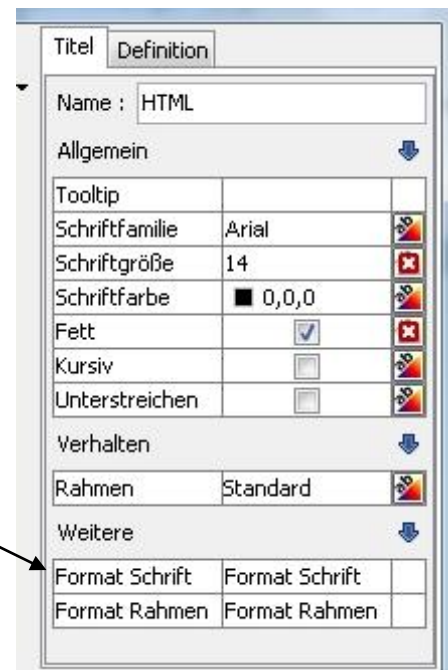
Titel Definition

Name : HTML

Allgemein

| | | |
|---|---|---|
| Tooltip | | |
| Schriftfamilie | Arial | |
| Schriftgröße | 14 | |
| Schriftfarbe | 0,0,0 | |
| Fett | | |
| Kursiv | | |
| Unterstreichen | | |

Verhalten

| | | |
|---|---|---|
| Rahmen | Standard | |

Weitere

| | | |
|---|---|---|
| Format Schrift | Format Schrift | |
| Format Rahmen | Format Rahmen | |